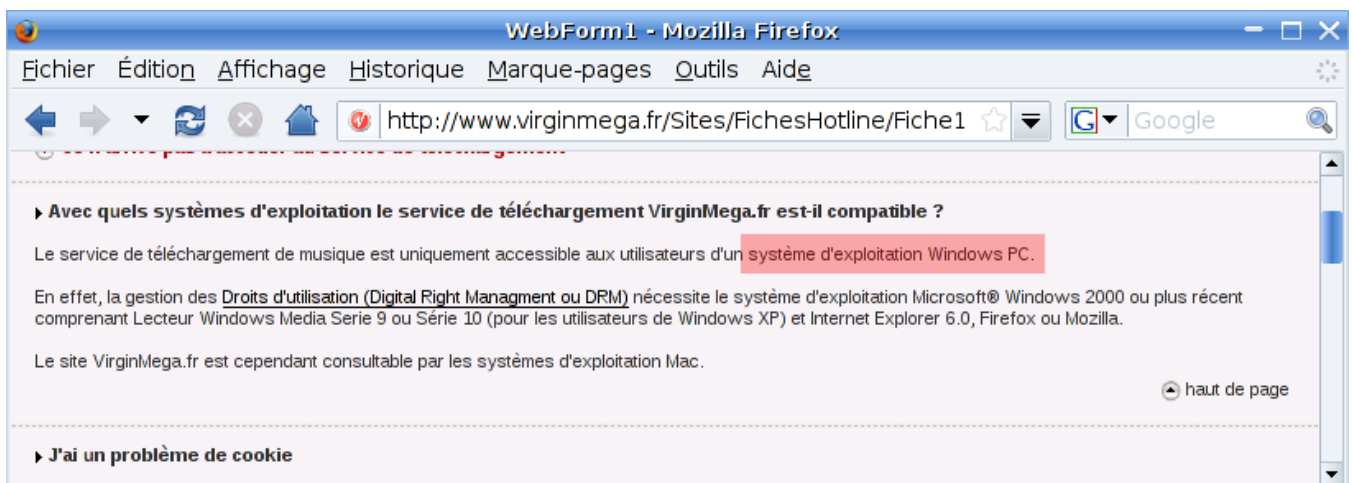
WebForm1 - Mozilla Firefox

Fichier Édition Affichage Historique Marque-pages Outils Aide

http://www.virginmega.fr/Sites/FichesHotline/Fiche1

Google

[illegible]

Avec quels systèmes d'exploitation le service de téléchargement VirginMega.fr est-il compatible ?

Le service de téléchargement de musique est uniquement accessible aux utilisateurs d'un système d'exploitation Windows PC.

En effet, la gestion des Droits d'utilisation (Digital Right Managment ou DRM) nécessite le système d'exploitation Microsoft® Windows 2000 ou plus récent comprenant Lecteur Windows Media Serie 9 ou Série 10 (pour les utilisateurs de Windows XP) et Internet Explorer 6.0, Firefox ou Mozilla.

Le site VirginMega.fr est cependant consultable par les systèmes d'exploitation Mac.

haut de page

J'ai un problème de cookie